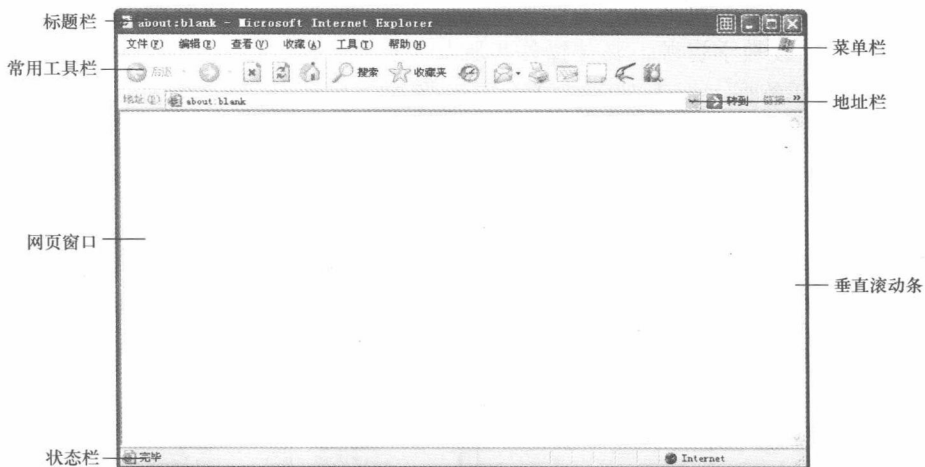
标题栏

about:blank - Microsoft Internet Explorer

文件(F) 编辑(E) 查看(V) 收藏(A) 工具(T) 帮助(H)

菜单栏

常用工具栏

后退 搜索 收藏夹

地址(D) about:blank

转到 链接 »

地址栏

网页窗口

垂直滚动条

状态栏

完毕

Internet